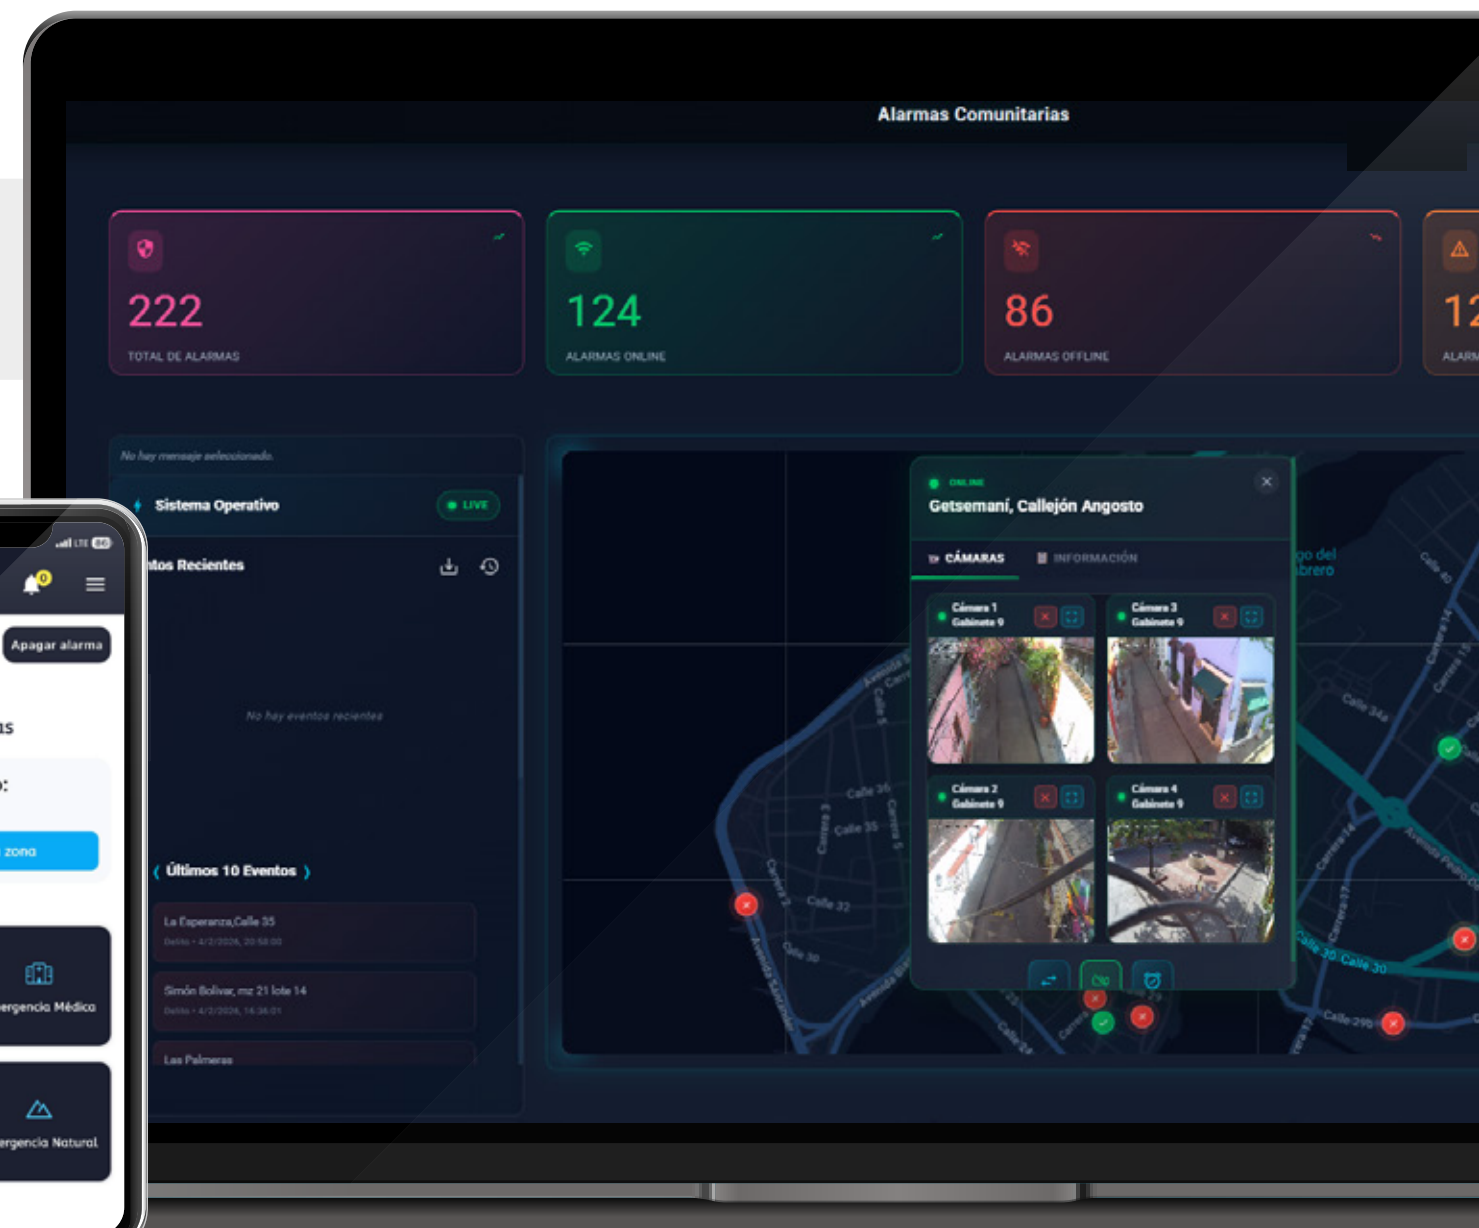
Alarmas Comunitarias

222
TOTAL DE ALARMAS

124
ALARMAS ONLINE

86
ALARMAS OFFLINE

12
ALARM

No hay mensaje seleccionado.

Sistema Operativo
LIVE

ntos Recientes

No hay eventos recientes

Últimos 10 Eventos

La Esperanza,Calle 35
Delito • 4/2/2026, 20:58:00

Simón Bolívar, mz 21 lote 14
Delito • 4/2/2026, 14:36:01

Las Palmeras

ONLINE
Getsemaní, Callejón Angosto

CÁMARAS
INFORMACIÓN

Cámara 1
Gabinete 9

Cámara 3
Gabinete 9

Cámara 2
Gabinete 9

Cámara 4
Gabinete 9

Calle 36
Calle 35
Carrera 3
Carrera 5
Carrera 2
Calle 32
Calle 30
Avenida Santander
Calle 24
go del
brero
Calle 40
Carrera 14
Calle 34
Carrera 17
Calle 30
Calle 29B

0
Apagar alarma
as
o:
zona
ergencia Médica
ergencia Natural